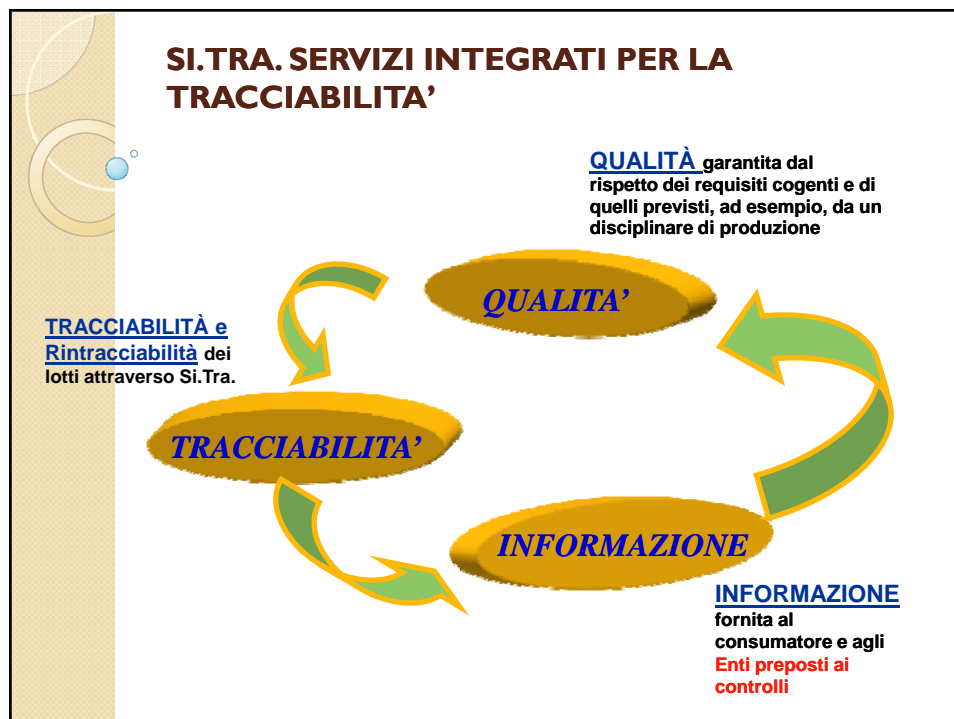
SI.TRA. SERVIZI INTEGRATI PER LA TRACCIABILITA'

QUALITÀ garantita dal rispetto dei requisiti cogenti e di quelli previsti, ad esempio, da un disciplinare di produzione

QUALITA'

TRACCIABILITÀ e Rintracciabilità dei lotti attraverso Si.Tra.

TRACCIABILITA'

INFORMAZIONE

INFORMAZIONE fornita al consumatore e agli Enti preposti ai controlli